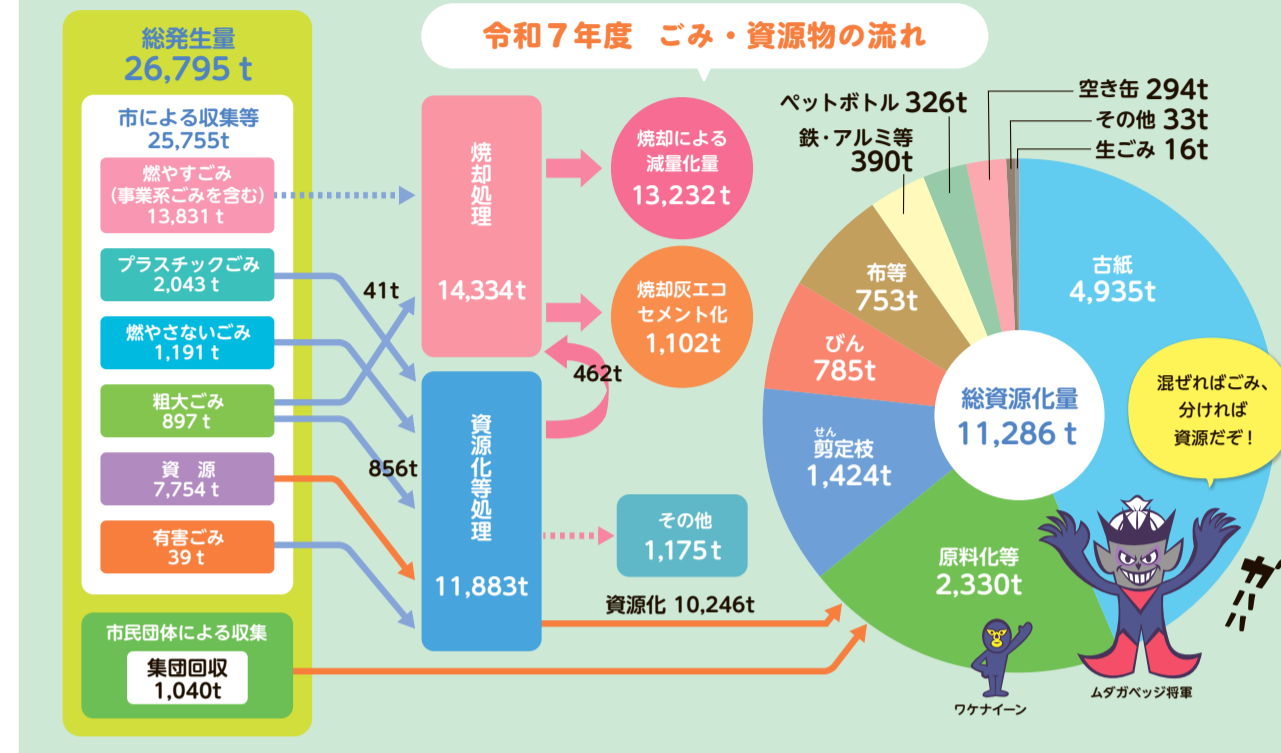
令和７年度　ごみ・資源物の流れ

総発生量
26,795 t

市による収集等
25,755t

燃やすごみ
（事業系ごみを含む）
13,831 t

プラスチックごみ
2,043 t

燃やさないごみ
1,191 t

粗大ごみ
897 t

資　源
7,754 t

有害ごみ
39 t

市民団体による収集

集団回収
1,040t

41t

856t

焼却処理
14,334t

資源化等処理
11,883t

462t

焼却による
減量化量
13,232 t

焼却灰エコセメント化
1,102t

その他
1,175 t

資源化 10,246t

ペットボトル 326t

鉄・アルミ等
390t

空き缶 294t
その他 33t
生ごみ 16t

布等
753t

びん
785t

せん
剪定枝
1,424t

古紙
4,935t

総資源化量
11,286 t

原料化等
2,330t

混ぜればごみ、
分ければ
資源だぞ！

ガハハ

ワケナイーン

ムダガベッジ将軍